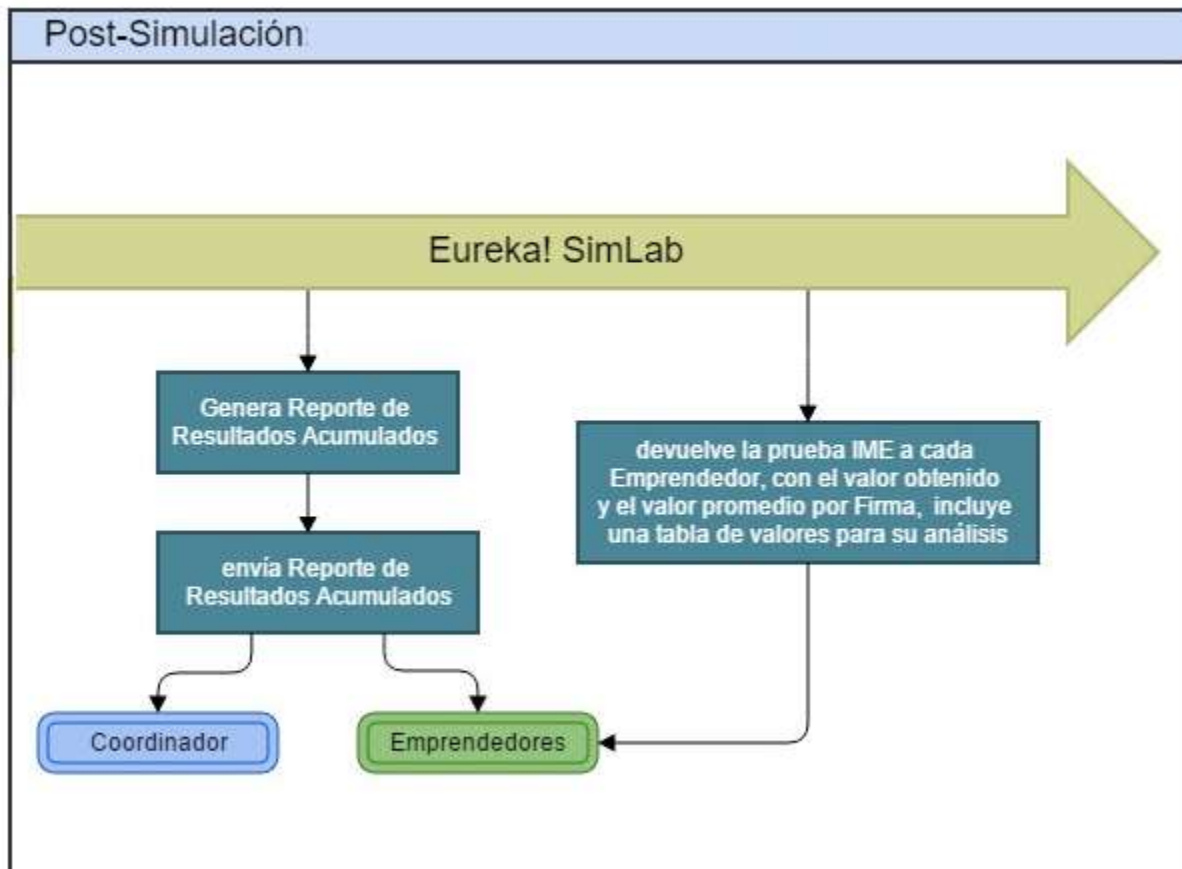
Post-Simulación

Eureka! SimLab

Genera Reporte de Resultados Acumulados

envía Reporte de Resultados Acumulados

devuelve la prueba IME a cada Emprendedor, con el valor obtenido y el valor promedio por Firma, incluye una tabla de valores para su análisis

Coordinador

Emprendedores